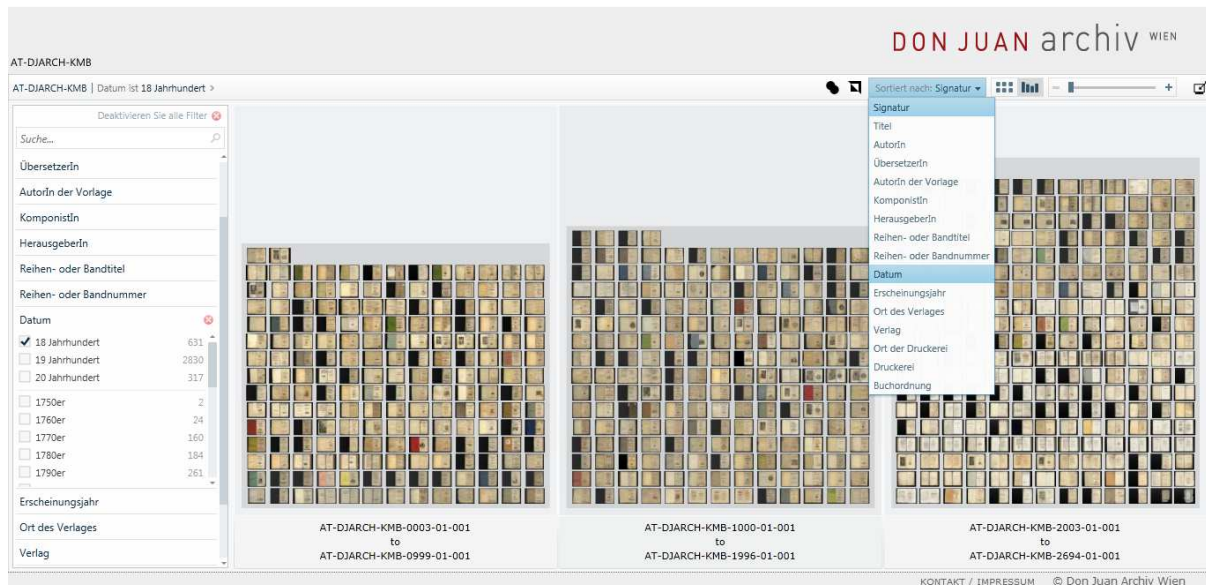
DON JUAN archiv WIEN

AT-DJARCH-KMB

AT-DJARCH-KMB | Datum ist 18 Jahrhundert >

Sortiert nach: Signatur

Signatur
Titel
AutorIn
ÜbersetzerIn
AutorIn der Vorlage
KomponistIn
HerausgeberIn
Reihen- oder Bandtitel
Reihen- oder Bandnummer
Datum
Erscheinungsjahr
Ort des Verlages
Verlag
Ort der Druckerei
Druckerei
Buchordnung

Deaktivieren Sie alle Filter

Suche...

ÜbersetzerIn

AutorIn der Vorlage

KomponistIn

HerausgeberIn

Reihen- oder Bandtitel

Reihen- oder Bandnummer

Datum

| 18 Jahrhundert | 631 |
|---|---|
| 19 Jahrhundert | 2830 |
| 20 Jahrhundert | 317 |
| 1750er | 2 |
| 1760er | 24 |
| 1770er | 160 |
| 1780er | 184 |
| 1790er | 261 |

Erscheinungsjahr

Ort des Verlages

Verlag

AT-DJARCH-KMB-0003-01-001 to AT-DJARCH-KMB-0999-01-001

AT-DJARCH-KMB-1000-01-001 to AT-DJARCH-KMB-1996-01-001

AT-DJARCH-KMB-2003-01-001 to AT-DJARCH-KMB-2694-01-001

KONTAKT / IMPRESSUM © Don Juan Archiv Wien